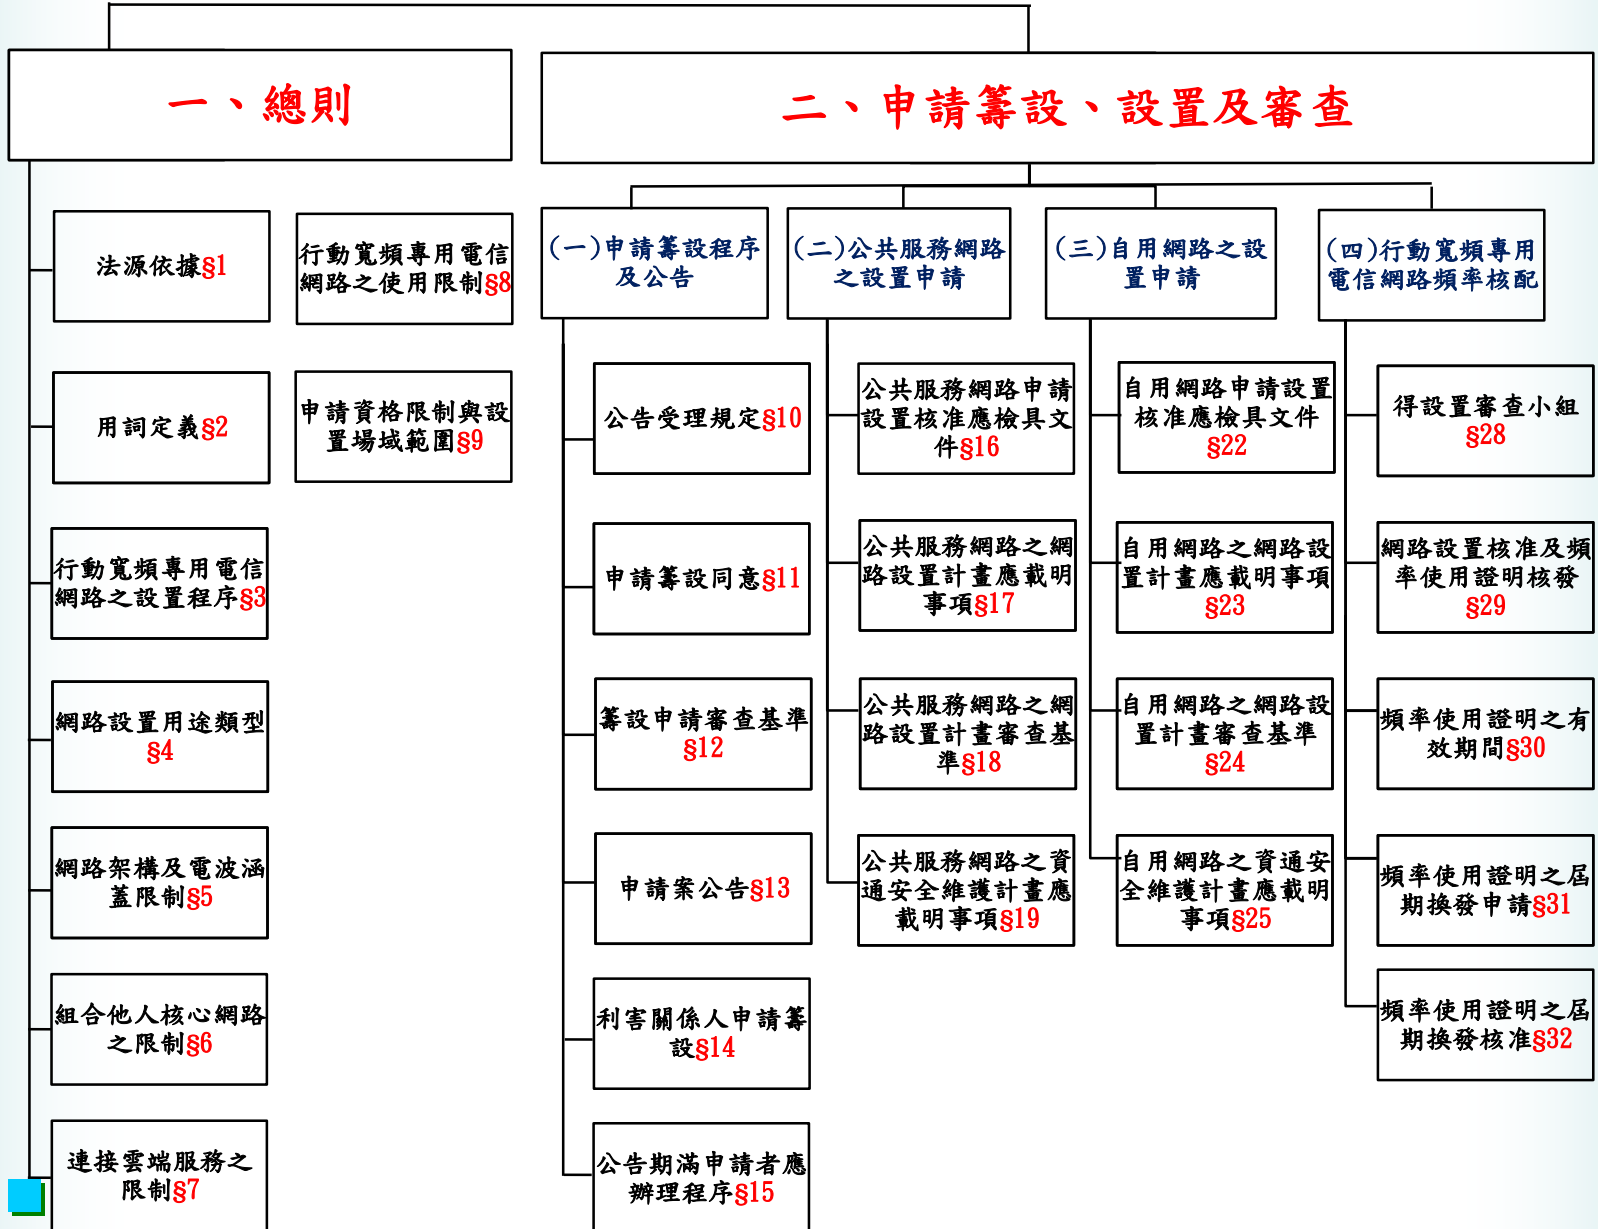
一、總則

法源依據§1

行動寬頻專用電信網路之使用限制§8

用詞定義§2

申請資格限制與設置場域範圍§9

行動寬頻專用電信網路之設置程序§3

網路設置用途類型§4

網路架構及電波涵蓋限制§5

組合他人核心網路之限制§6

連接雲端服務之限制§7

二、申請籌設、設置及審查

(一)申請籌設程序及公告

公告受理規定§10

申請籌設同意§11

籌設申請審查基準§12

申請案公告§13

利害關係人申請籌設§14

公告期滿申請者應辦理程序§15

(二)公共服務網路之設置申請

公共服務網路申請設置核准應檢具文件§16

公共服務網路之網路設置計畫應載明事項§17

公共服務網路之網路設置計畫審查基準§18

公共服務網路之資通安全維護計畫應載明事項§19

(三)自用網路之設置申請

自用網路申請設置核准應檢具文件§22

自用網路之網路設置計畫應載明事項§23

自用網路之網路設置計畫審查基準§24

自用網路之資通安全維護計畫應載明事項§25

(四)行動寬頻專用電信網路頻率核配

得設置審查小組§28

網路設置核准及頻率使用證明核發§29

頻率使用證明之有效期間§30

頻率使用證明之屆期換發申請§31

頻率使用證明之屆期換發核准§32